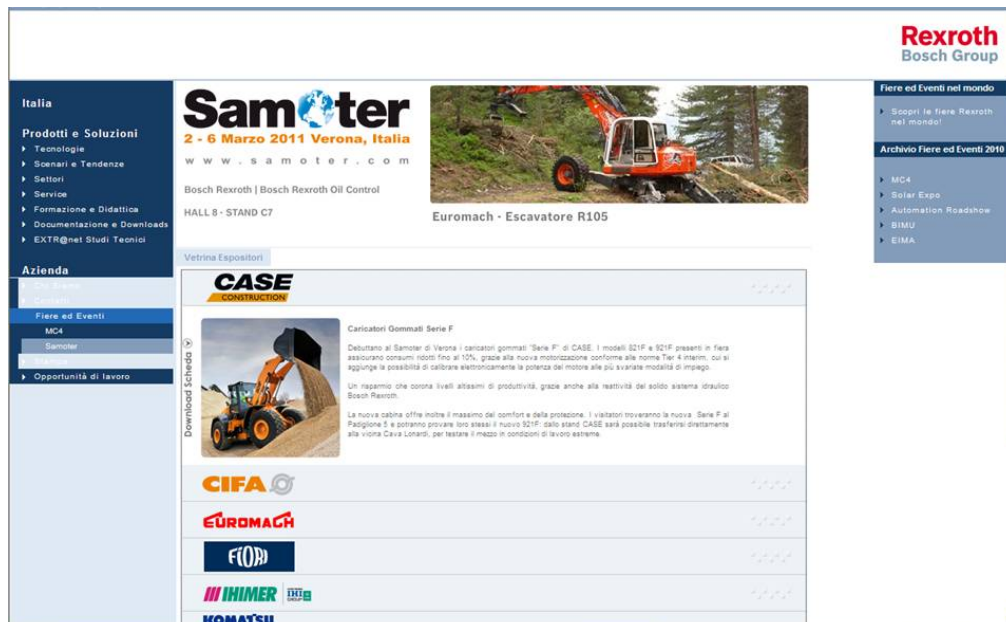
Rexroth
Bosch Group

Italia

Prodotti e Soluzioni
Tecnologie
Scenari e Tendenze
Settori
Service
Formazione e Didattica
Documentazione e Downloads
EXTR@net Studi Tecnici

Azienda
Chi Siamo
Contatti
Fiere ed Eventi
MC4
Samoter
Stampa
Opportunità di lavoro

Samoter
2 - 6 Marzo 2011 Verona, Italia
www.samoter.com

Bosch Rexroth | Bosch Rexroth Oil Control

HALL 8 - STAND C7

Euromach - Escavatore R105

Vetrina Espositori

CASE CONSTRUCTION

Download Scheda

Caricatori Gommati Serie F

Debuttano al Samoter di Verona i caricatori gommati "Serie F" di CASE. I modelli 821F e 921F presenti in fiera assicurano consumi ridotti fino al 10%, grazie alla nuova motorizzazione conforme alle norme Tier 4 interim, cui si aggiunge la possibilità di calibrare elettronicamente la potenza del motore alle più svariate modalità di impiego.

Un risparmio che corona livelli altissimi di produttività, grazie anche alla reattività del solido sistema idraulico Bosch Rexroth.

La nuova cabina offre inoltre il massimo del comfort e della protezione. I visitatori troveranno la nuova Serie F al Padiglione 5 e potranno provare loro stessi il nuovo 921F: dallo stand CASE sarà possibile trasferirsi direttamente alla vicina Cava Lonardi, per testare il mezzo in condizioni di lavoro estreme.

CIFA
EUROMACH
FIORI
IHIMER IHI
KOMATSU

Fiere ed Eventi nel mondo
Scopri le fiere Rexroth nel mondo!

Archivio Fiere ed Eventi 2010
MC4
Solar Expo
Automation Roadshow
BIMU
EIMA